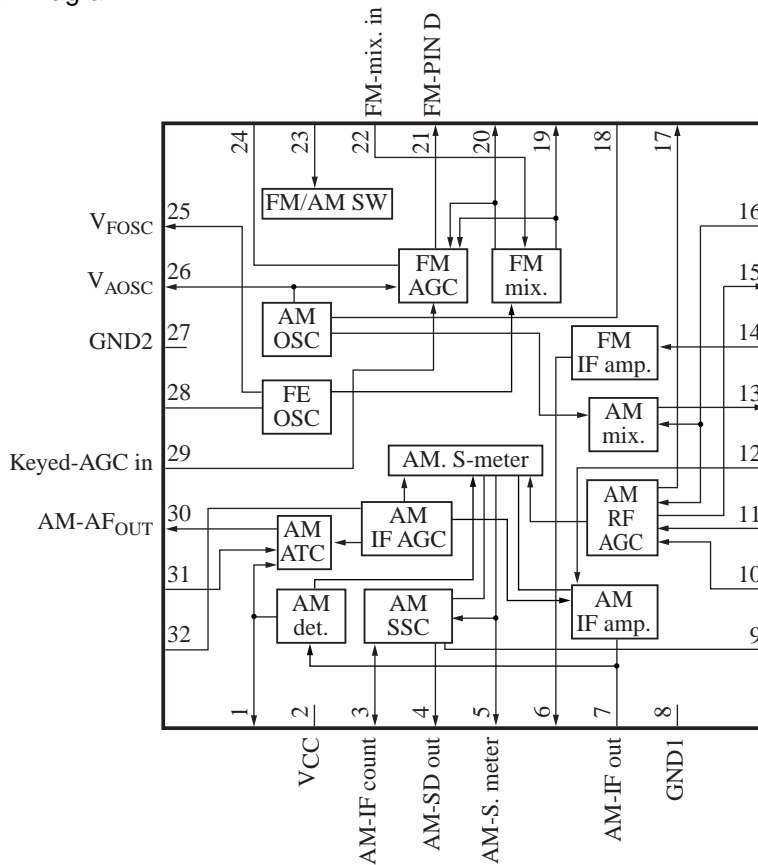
FM-mix. in
FM-PIN D
24 23 22 21 20 19 18 17
FM/AM SW
$V_{FOSC}$ 25
$V_{AOSC}$ 26
GND2 27
28
Keyed-AGC in 29
$AM\text{-}AF_{OUT}$ 30
31
32
16
15
14
13
12
11
10
9
FM AGC
FM mix.
AM OSC
FM IF amp.
FE OSC
AM mix.
AM. S-meter
AM IF AGC
AM ATC
AM RF AGC
AM det.
AM SSC
AM IF amp.
1 2 3 4 5 6 7 8
VCC
AM-IF count
AM-SD out
AM-S. meter
AM-IF out
GND1